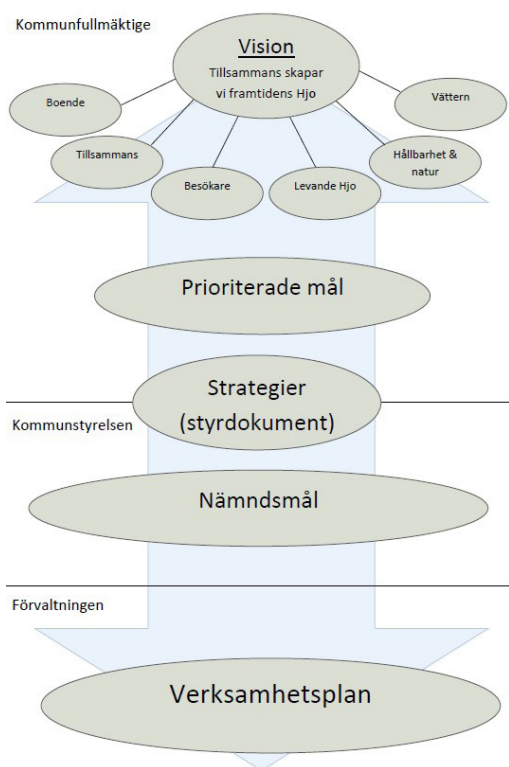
Kommunfullmäktige

Vision
Tillsammans skapar vi framtidens Hjo

Boende

Vättern

Tillsammans

Besökare

Levande Hjo

Hållbarhet & natur

Prioriterade mål

Strategier (styrdokument)

Kommunstyrelsen

Nämndsmål

Förvaltningen

Verksamhetsplan